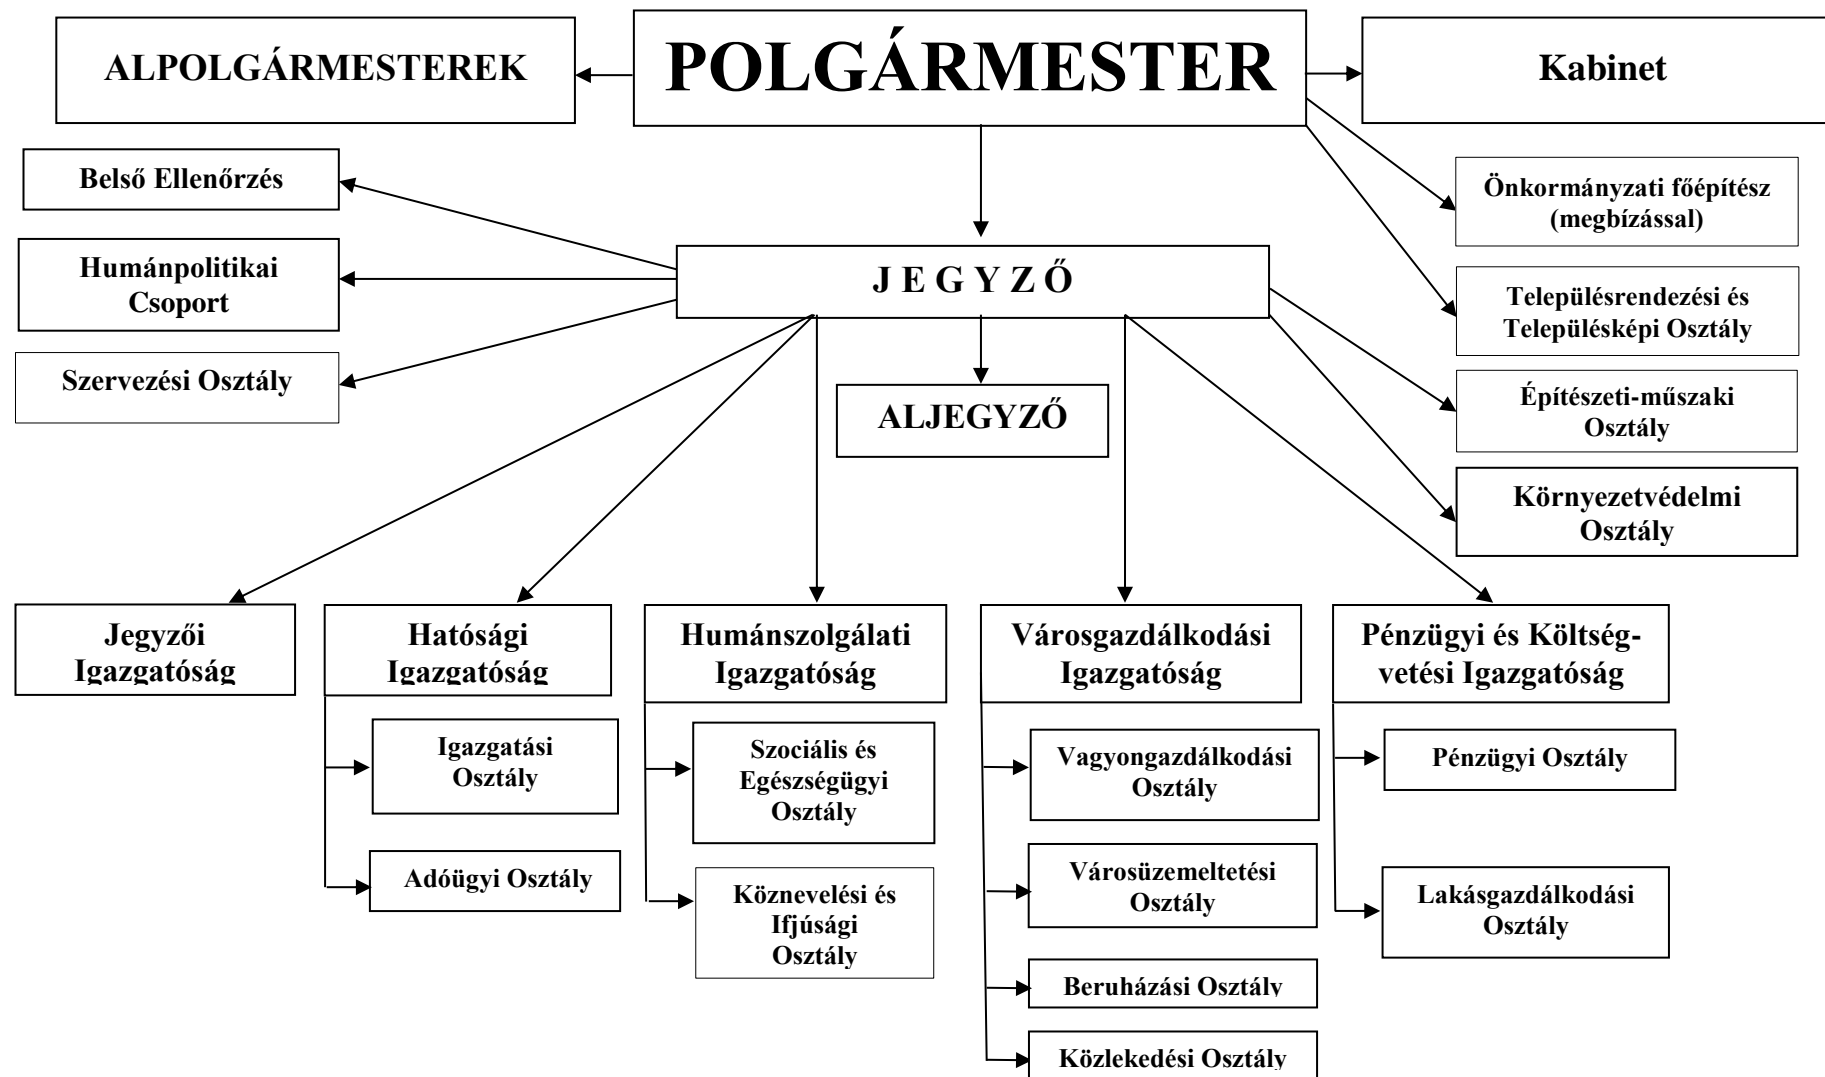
ALPOLGÁRMESTEREK

POLGÁRMESTER

Kabinet

Belső Ellenőrzés

Humánpolitikai Csoport

Szervezési Osztály

J E G Y Z Ő

ALJEGYZŐ

Önkormányzati főépítész (megbízással)

Településrendezési és Településképi Osztály

Építészeti-műszaki Osztály

Környezetvédelmi Osztály

Jegyzői Igazgatóság

Hatósági Igazgatóság

Igazgatási Osztály

Adóügyi Osztály

Humánszolgálati Igazgatóság

Szociális és Egészségügyi Osztály

Köznevelési és Ifjúsági Osztály

Városgazdálkodási Igazgatóság

Vagyongazdálkodási Osztály

Városüzemeltetési Osztály

Beruházási Osztály

Közlekedési Osztály

Pénzügyi és Költségvetési Igazgatóság

Pénzügyi Osztály

Lakásgazdálkodási Osztály